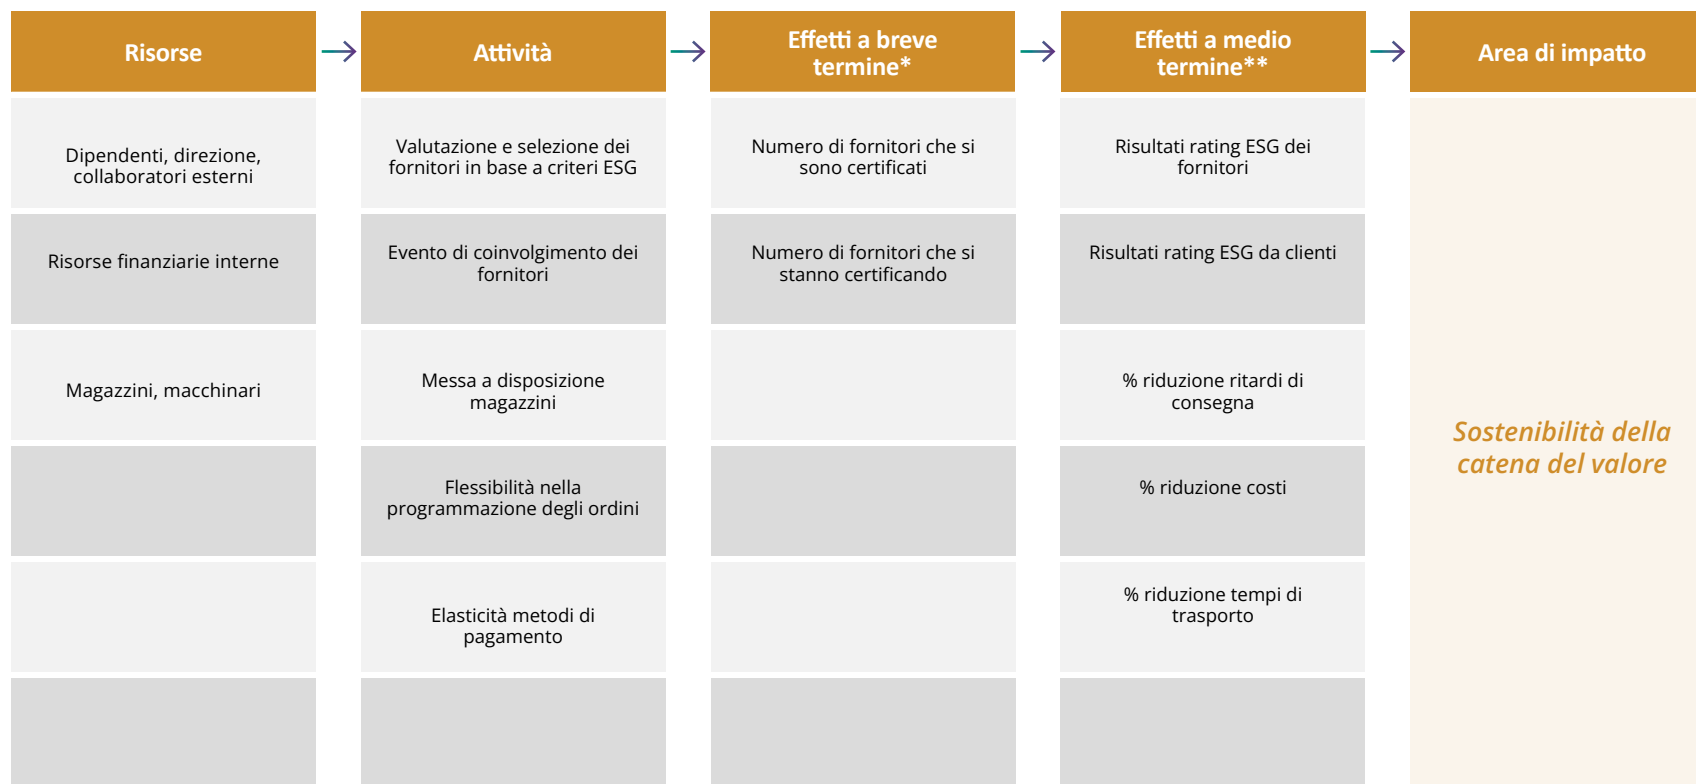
| Risorse | Attività | Effetti a breve termine* | Effetti a medio termine** | Area di impatto |
|---|---|---|---|---|
| Dipendenti, direzione, collaboratori esterni | Valutazione e selezione dei fornitori in base a criteri ESG | Numero di fornitori che si sono certificati | Risultati rating ESG dei fornitori | Sostenibilità della catena del valore |
| Risorse finanziarie interne | Evento di coinvolgimento dei fornitori | Numero di fornitori che si stanno certificando | Risultati rating ESG da clienti | |
| Magazzini, macchinari | Messa a disposizione magazzini | | % riduzione ritardi di consegna | |
| | Flessibilità nella programmazione degli ordini | | % riduzione costi | |
| | Elasticità metodi di pagamento | | % riduzione tempi di trasporto | |
| | | | | |